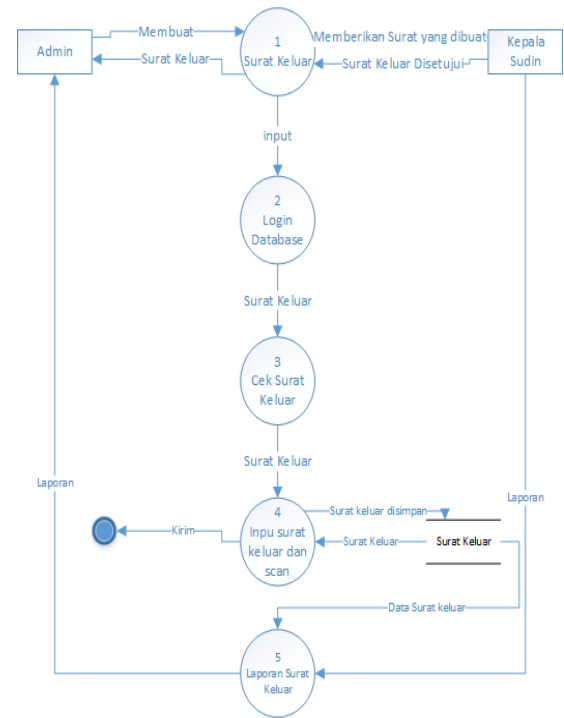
Admin

Membuat

Surat Keluar

1
Surat Keluar

Memberikan Surat yang dibuat

Surat Keluar Disetujui

Kepala Sudin

input

2
Login Database

Surat Keluar

3
Cek Surat Keluar

Surat Keluar

Laporan

Laporan

4
Inpu surat keluar dan scan

Surat keluar disimpan

Surat Keluar

Surat Keluar

Kirim

Data Surat keluar

5
Laporan Surat Keluar